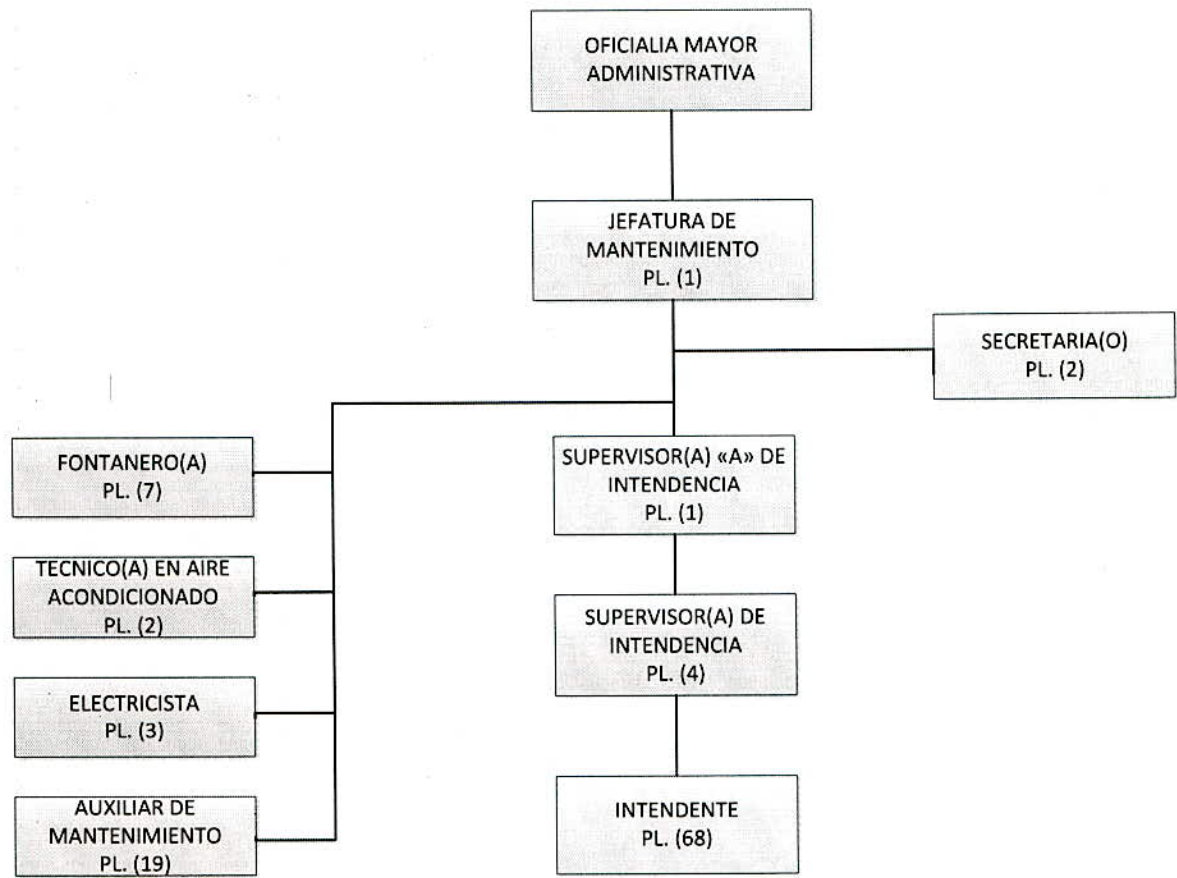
OFICIALIA MAYOR ADMINISTRATIVA

JEFATURA DE MANTENIMIENTO
PL. (1)

SECRETARIA(O)
PL. (2)

FONTANERO(A)
PL. (7)

TECNICO(A) EN AIRE ACONDICIONADO
PL. (2)

ELECTRICISTA
PL. (3)

AUXILIAR DE MANTENIMIENTO
PL. (19)

SUPERVISOR(A) «A» DE INTENDENCIA
PL. (1)

SUPERVISOR(A) DE INTENDENCIA
PL. (4)

INTENDENTE
PL. (68)